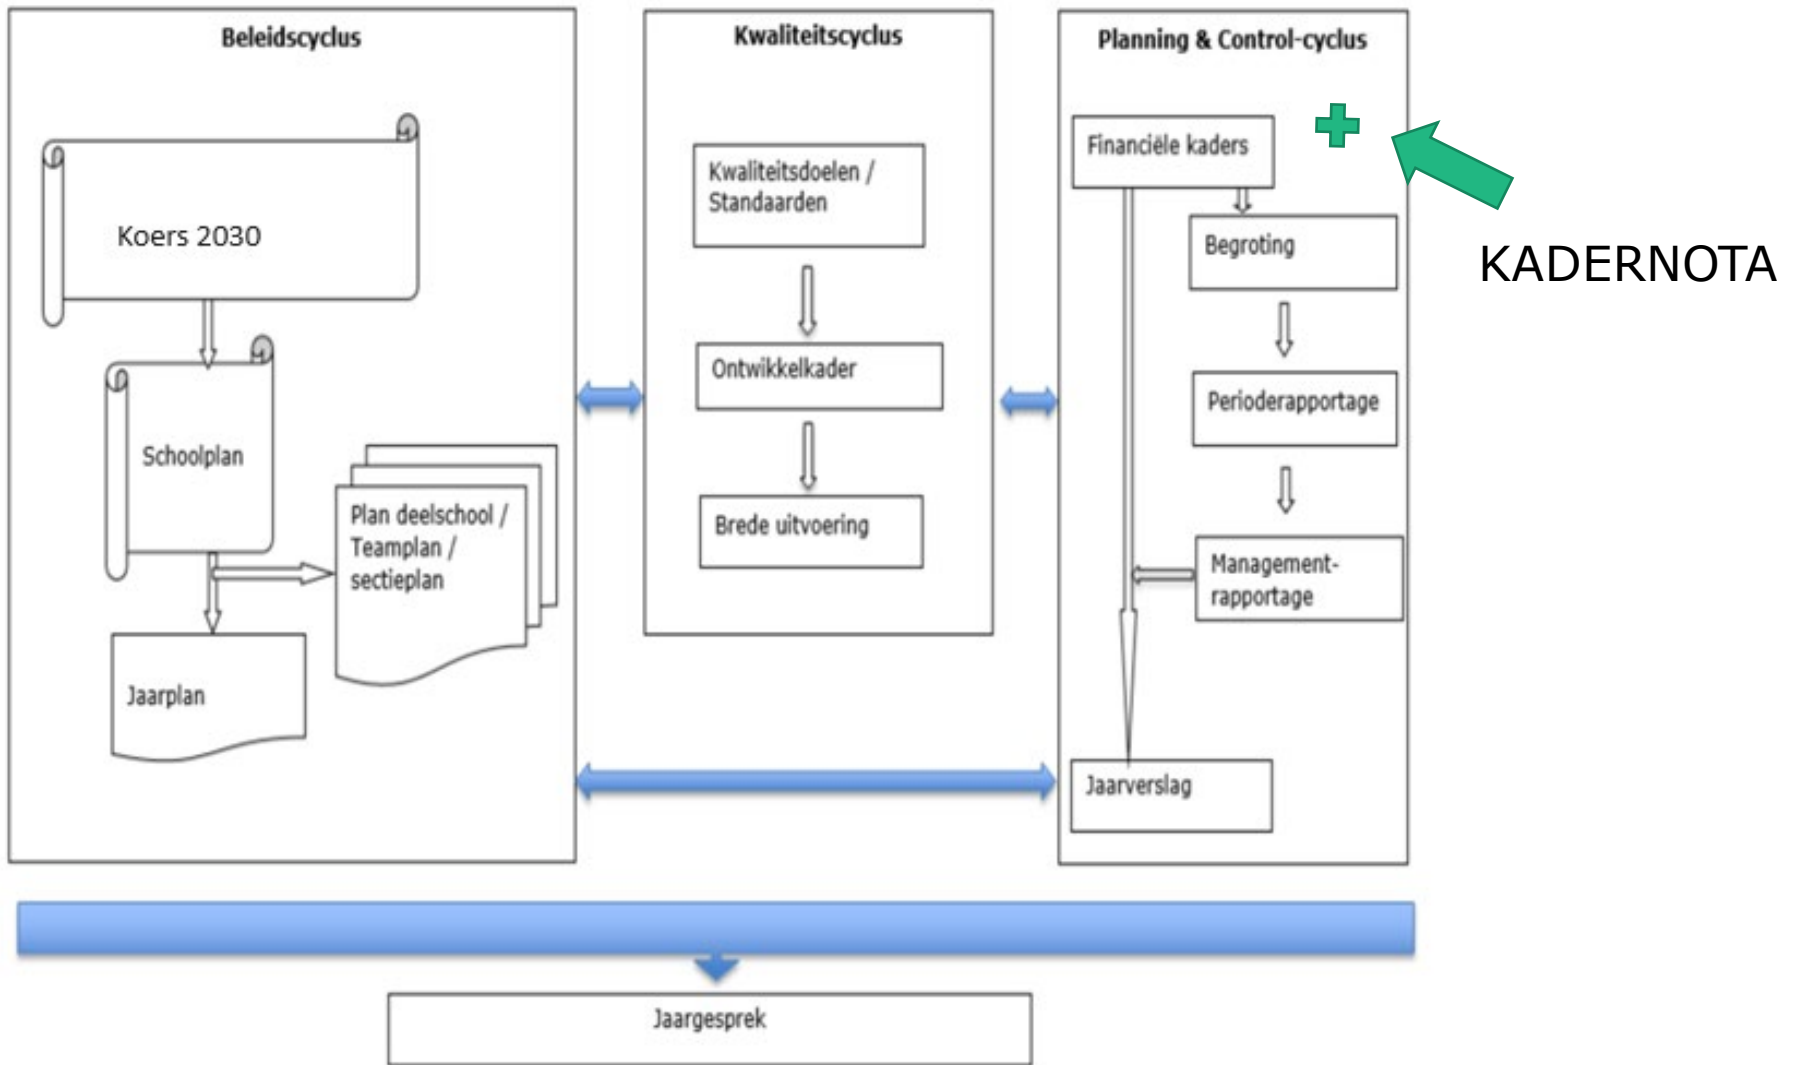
Beleidscyclus

Koers 2030

Schoolplan

Plan deelschool / Teamplan / sectieplan

Jaarplan

Kwaliteitscyclus

Kwaliteitsdoelen / Standaarden

Ontwikkelkader

Brede uitvoering

Planning & Control-cyclus

Financiële kaders

Begroting

Perioderapportage

Management-rapportage

Jaarverslag

KADERNOTA

Jaargesprek